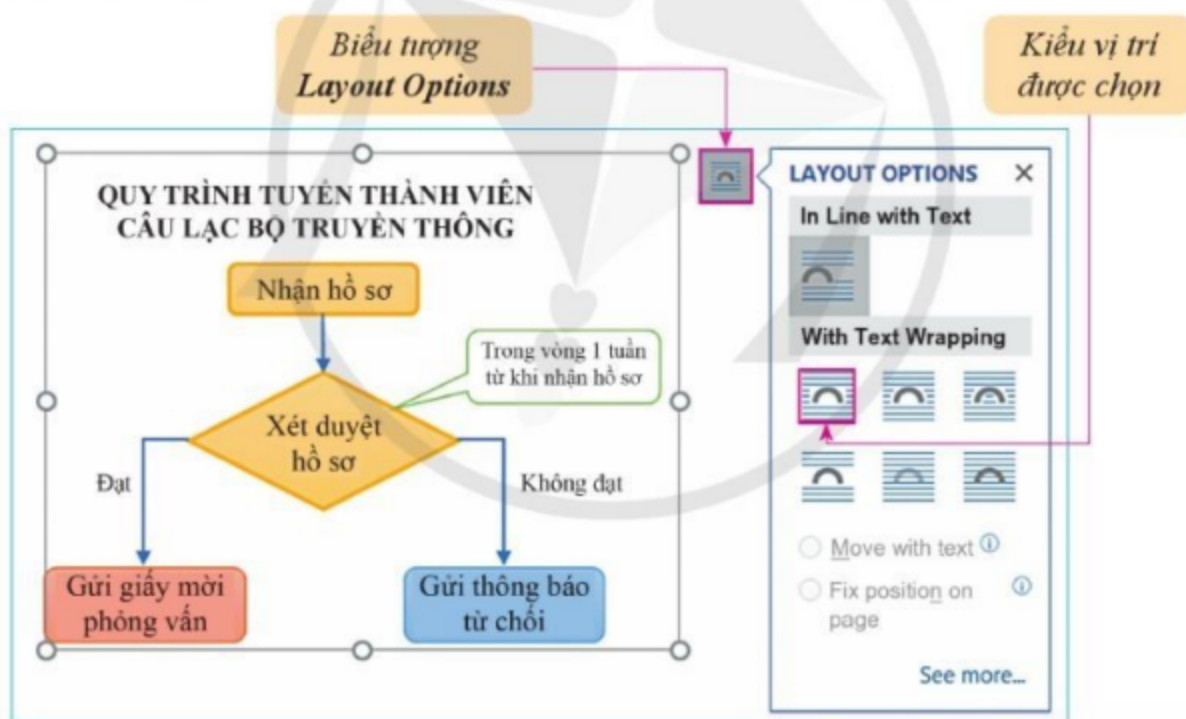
Biểu tượng
Layout Options

Kiểu vị trí
được chọn

QUY TRÌNH TUYỂN THÀNH VIÊN
CÂU LẠC BỘ TRUYỀN THÔNG

Nhận hồ sơ

Trong vòng 1 tuần
từ khi nhận hồ sơ

Xét duyệt
hồ sơ

Đạt

Không đạt

Gửi giấy mời
phỏng vấn

Gửi thông báo
từ chối

LAYOUT OPTIONS ✕

In Line with Text

With Text Wrapping

Move with text

Fix position on page

See more...